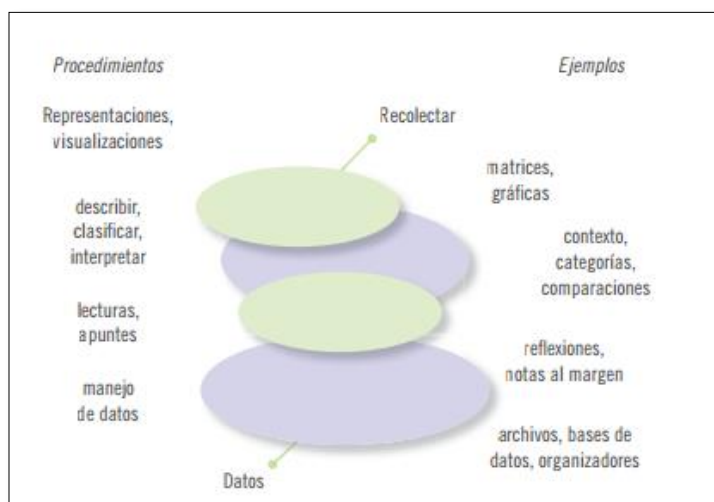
Procedimientos

Ejemplos

Representaciones, visualizaciones

Recolectar

matrices, gráficas

describir, clasificar, interpretar

contexto, categorías, comparaciones

lecturas, apuntes

reflexiones, notas al margen

manejo de datos

archivos, bases de datos, organizadores

Datos